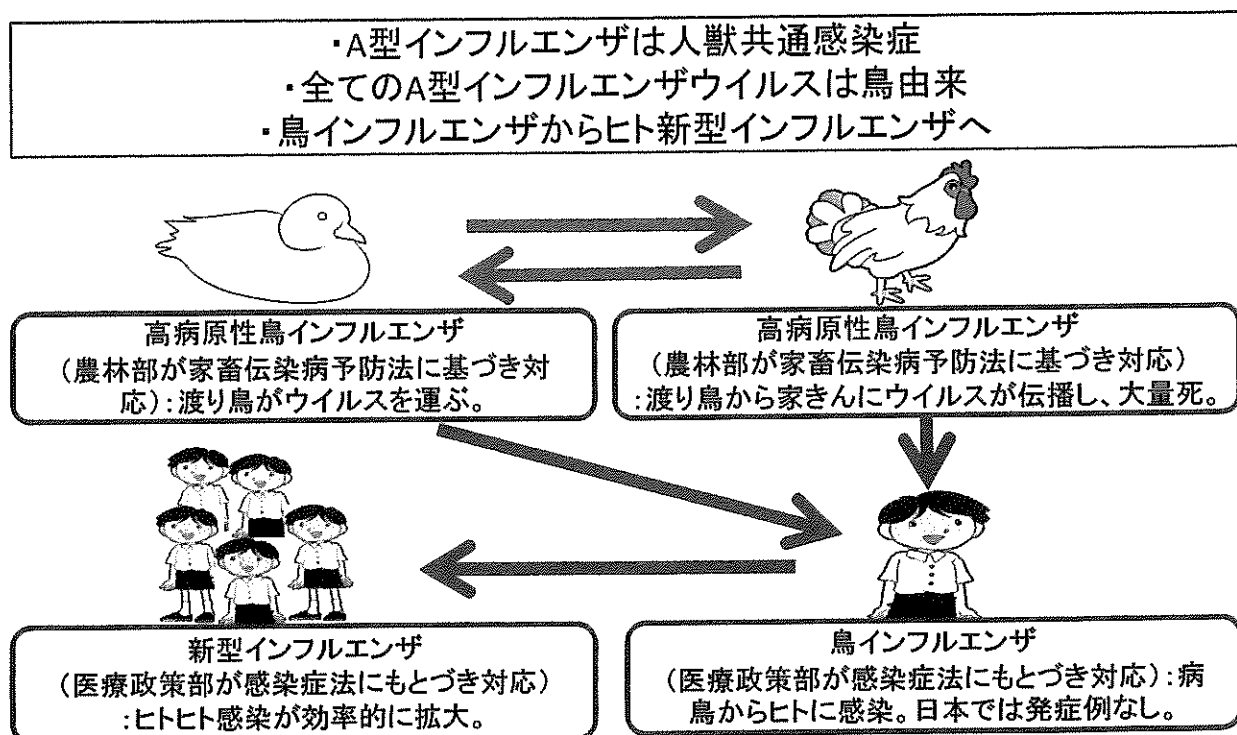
・A型インフルエンザは人獣共通感染症
・全てのA型インフルエンザウイルスは鳥由来
・鳥インフルエンザからヒト新型インフルエンザへ

高病原性鳥インフルエンザ
（農林部が家畜伝染病予防法に基づき対応）：渡り鳥がウイルスを運ぶ。

高病原性鳥インフルエンザ
（農林部が家畜伝染病予防法に基づき対応）
：渡り鳥から家きんにウイルスが伝播し、大量死。

新型インフルエンザ
（医療政策部が感染症法にもとづき対応）
：ヒトヒト感染が効率的に拡大。

鳥インフルエンザ
（医療政策部が感染症法にもとづき対応）：病鳥からヒトに感染。日本では発症例なし。